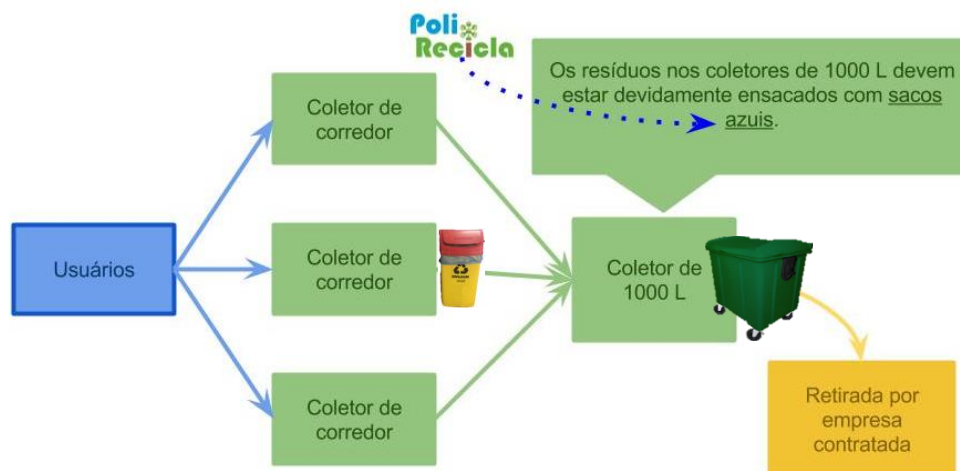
Poli Recicla

Os resíduos nos coletores de 1000 L devem estar devidamente ensacados com sacos azuis.

Usuários

Coletor de corredor

Coletor de corredor

Coletor de corredor

Coletor de 1000 L

Retirada por empresa contratada